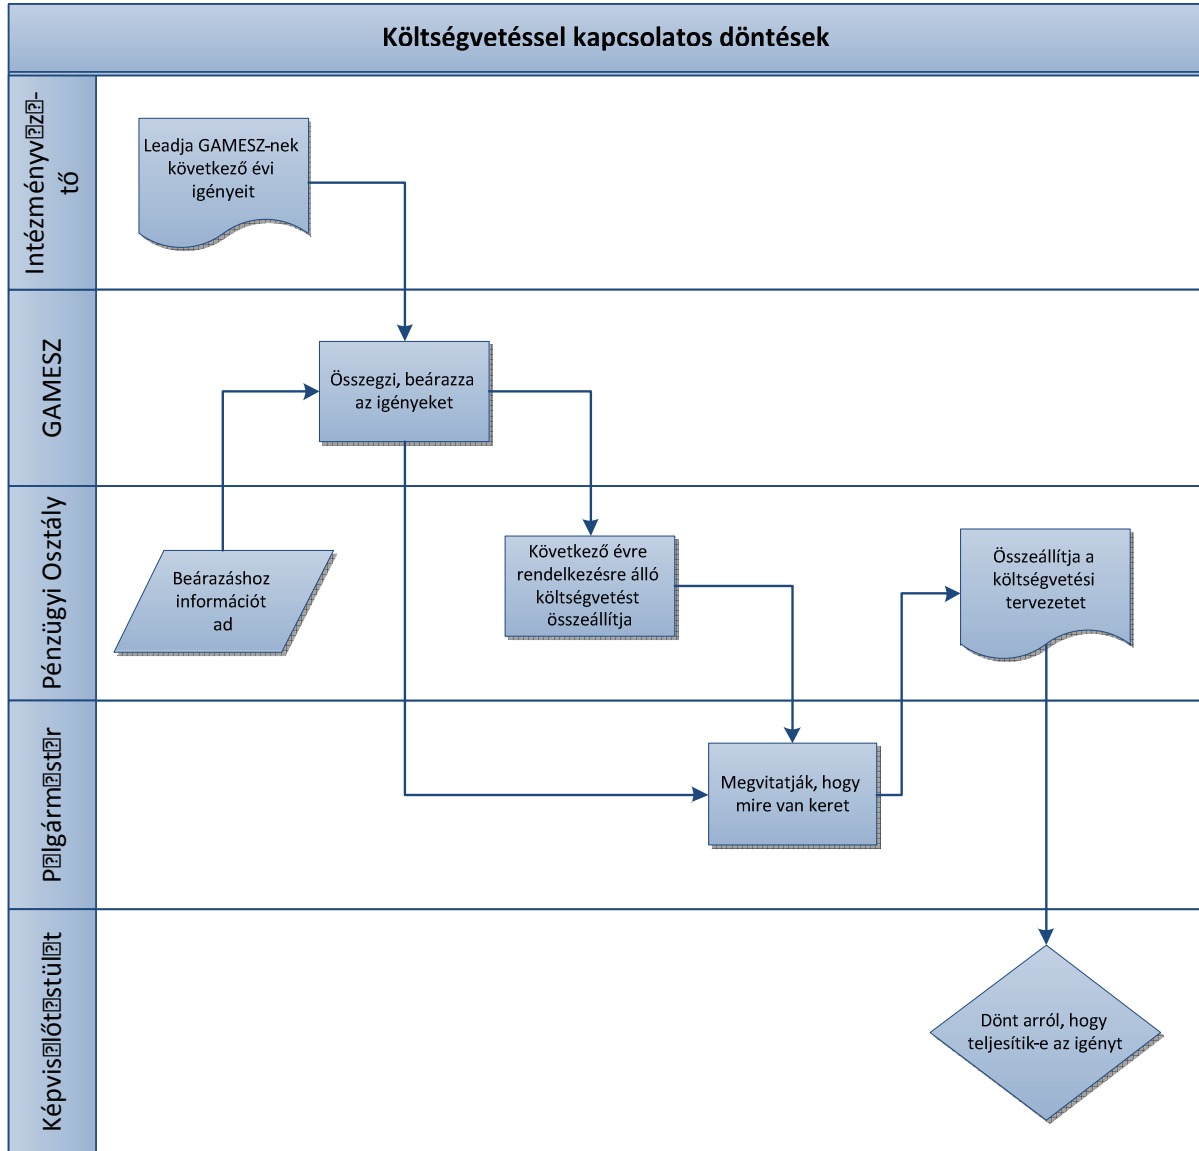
Költségvetéssel kapcsolatos döntések

Intézményv⍰z⍰-tő

Leadja GAMESZ-nek következő évi igényeit

GAMESZ

Összegzi, beárazza az igényeket

Pénzügyi Osztály

Beárazáshoz információt ad

Következő évre rendelkezésre álló költségvetést összeállítja

Összeállítja a költségvetési tervezetet

P⍰lgárm⍰st⍰r

Megvitatják, hogy mire van keret

Képvis⍰lőt⍰stül⍰t

Dönt arról, hogy teljesítik-e az igényt